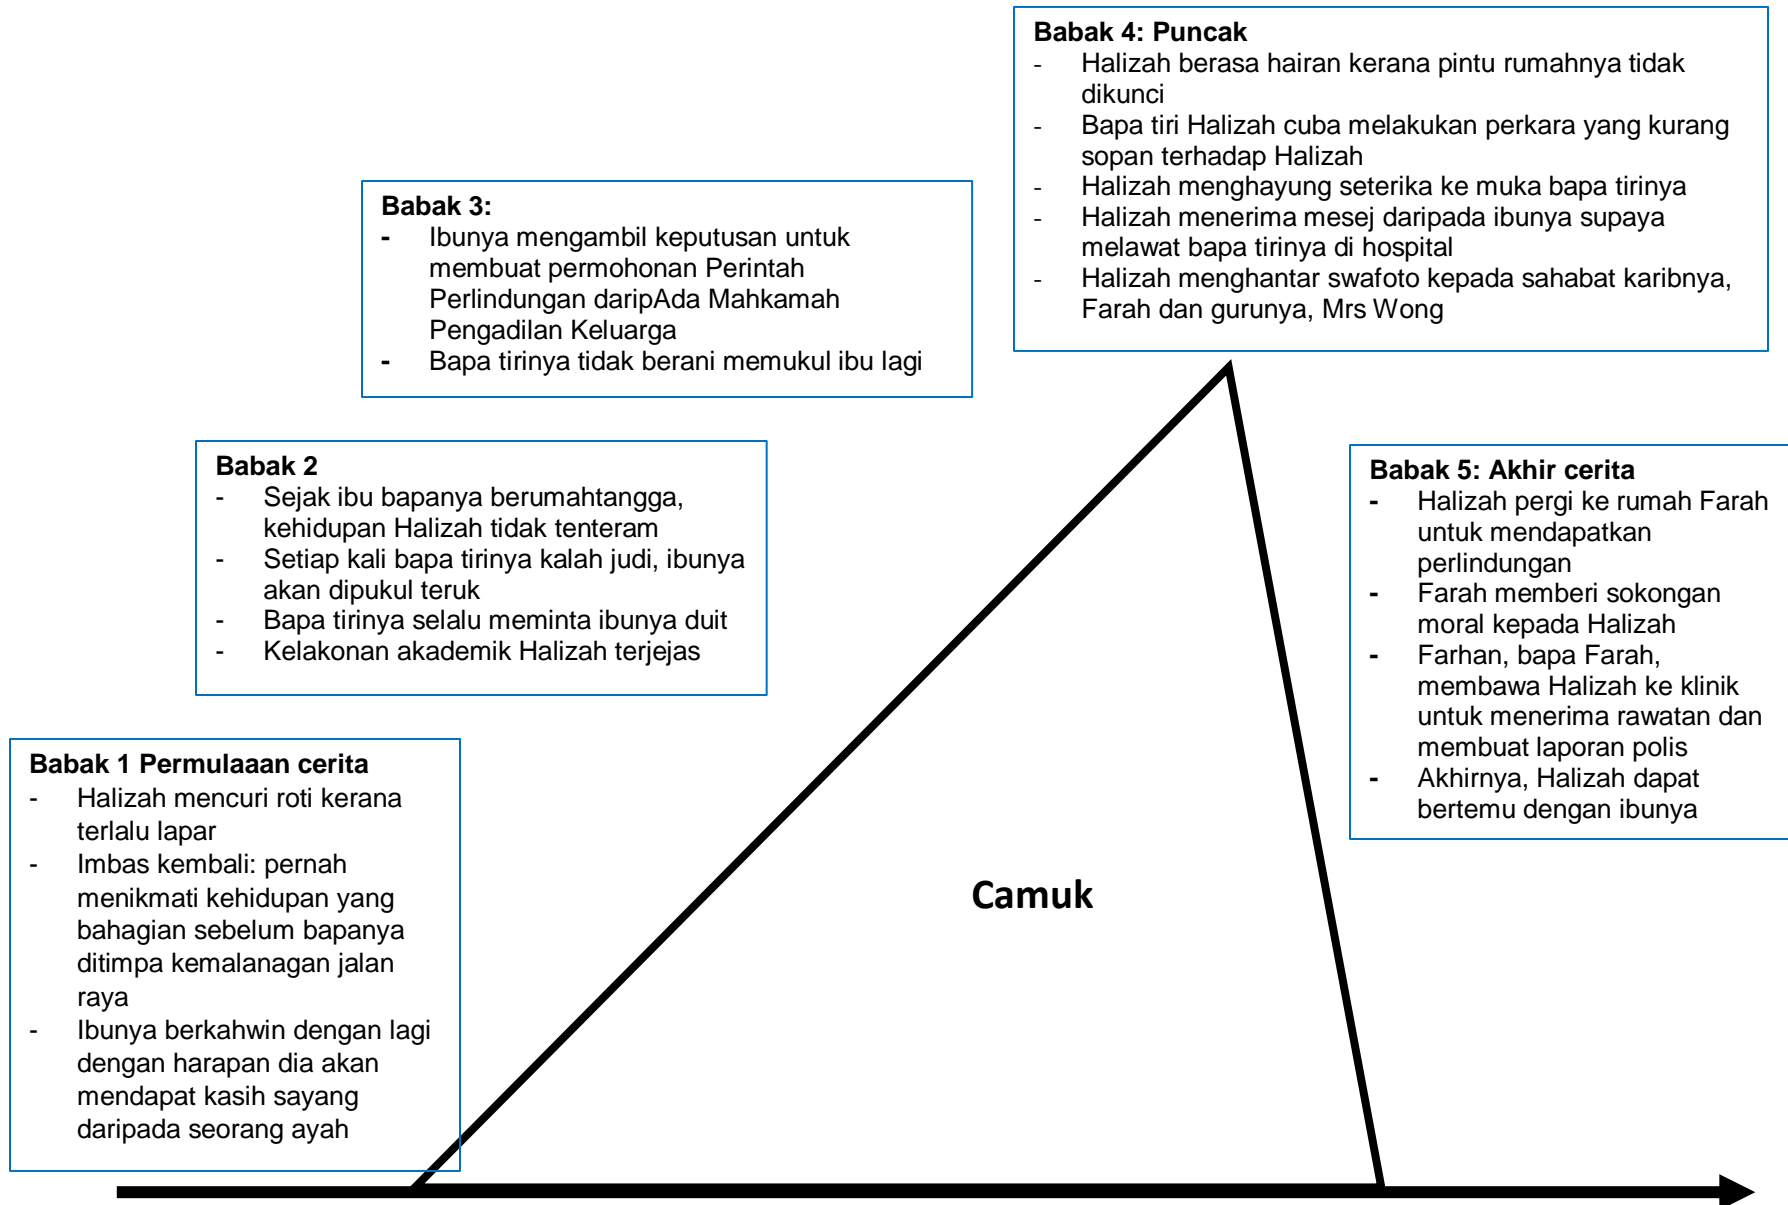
Babak 4: Puncak
- Halizah berasa hairan kerana pintu rumahnya tidak dikunci
- Bapa tiri Halizah cuba melakukan perkara yang kurang sopan terhadap Halizah
- Halizah menghayung seterika ke muka bapa tirinya
- Halizah menerima mesej daripada ibunya supaya melawat bapa tirinya di hospital
- Halizah menghantar swafoto kepada sahabat karibnya, Farah dan gurunya, Mrs Wong

Babak 3:
- Ibunya mengambil keputusan untuk membuat permohonan Perintah Perlindungan daripAda Mahkamah Pengadilan Keluarga
- Bapa tirinya tidak berani memukul ibu lagi

Babak 2
- Sejak ibu bapanya berumahtangga, kehidupan Halizah tidak tenteram
- Setiap kali bapa tirinya kalah judi, ibunya akan dipukul teruk
- Bapa tirinya selalu meminta ibunya duit
- Kelakonan akademik Halizah terjejas

Babak 5: Akhir cerita
- Halizah pergi ke rumah Farah untuk mendapatkan perlindungan
- Farah memberi sokongan moral kepada Halizah
- Farhan, bapa Farah, membawa Halizah ke klinik untuk menerima rawatan dan membuat laporan polis
- Akhirnya, Halizah dapat bertemu dengan ibunya

Babak 1 Permulaaan cerita
- Halizah mencuri roti kerana terlalu lapar
- Imbas kembali: pernah menikmati kehidupan yang bahagian sebelum bapanya ditimpa kemalanagan jalan raya
- Ibunya berkahwin dengan lagi dengan harapan dia akan mendapat kasih sayang daripada seorang ayah

Camuk